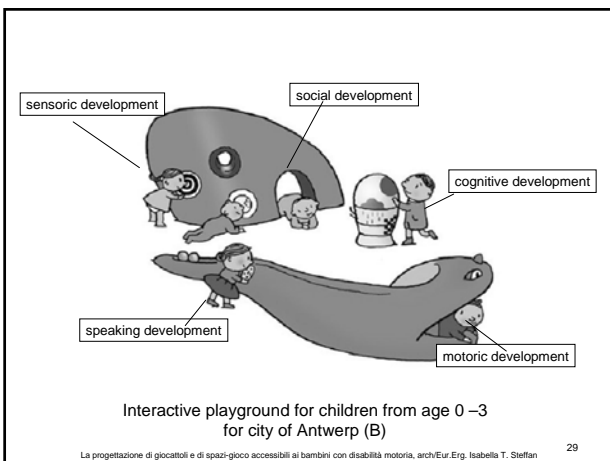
sensoric development

social development

cognitive development

speaking development

motoric development

Interactive playground for children from age 0 –3 for city of Antwerp (B)

La progettazione di giocattoli e di spazi-gioco accessibili ai bambini con disabilità motoria, arch/Eur.Erg. Isabella T. Steffan

29